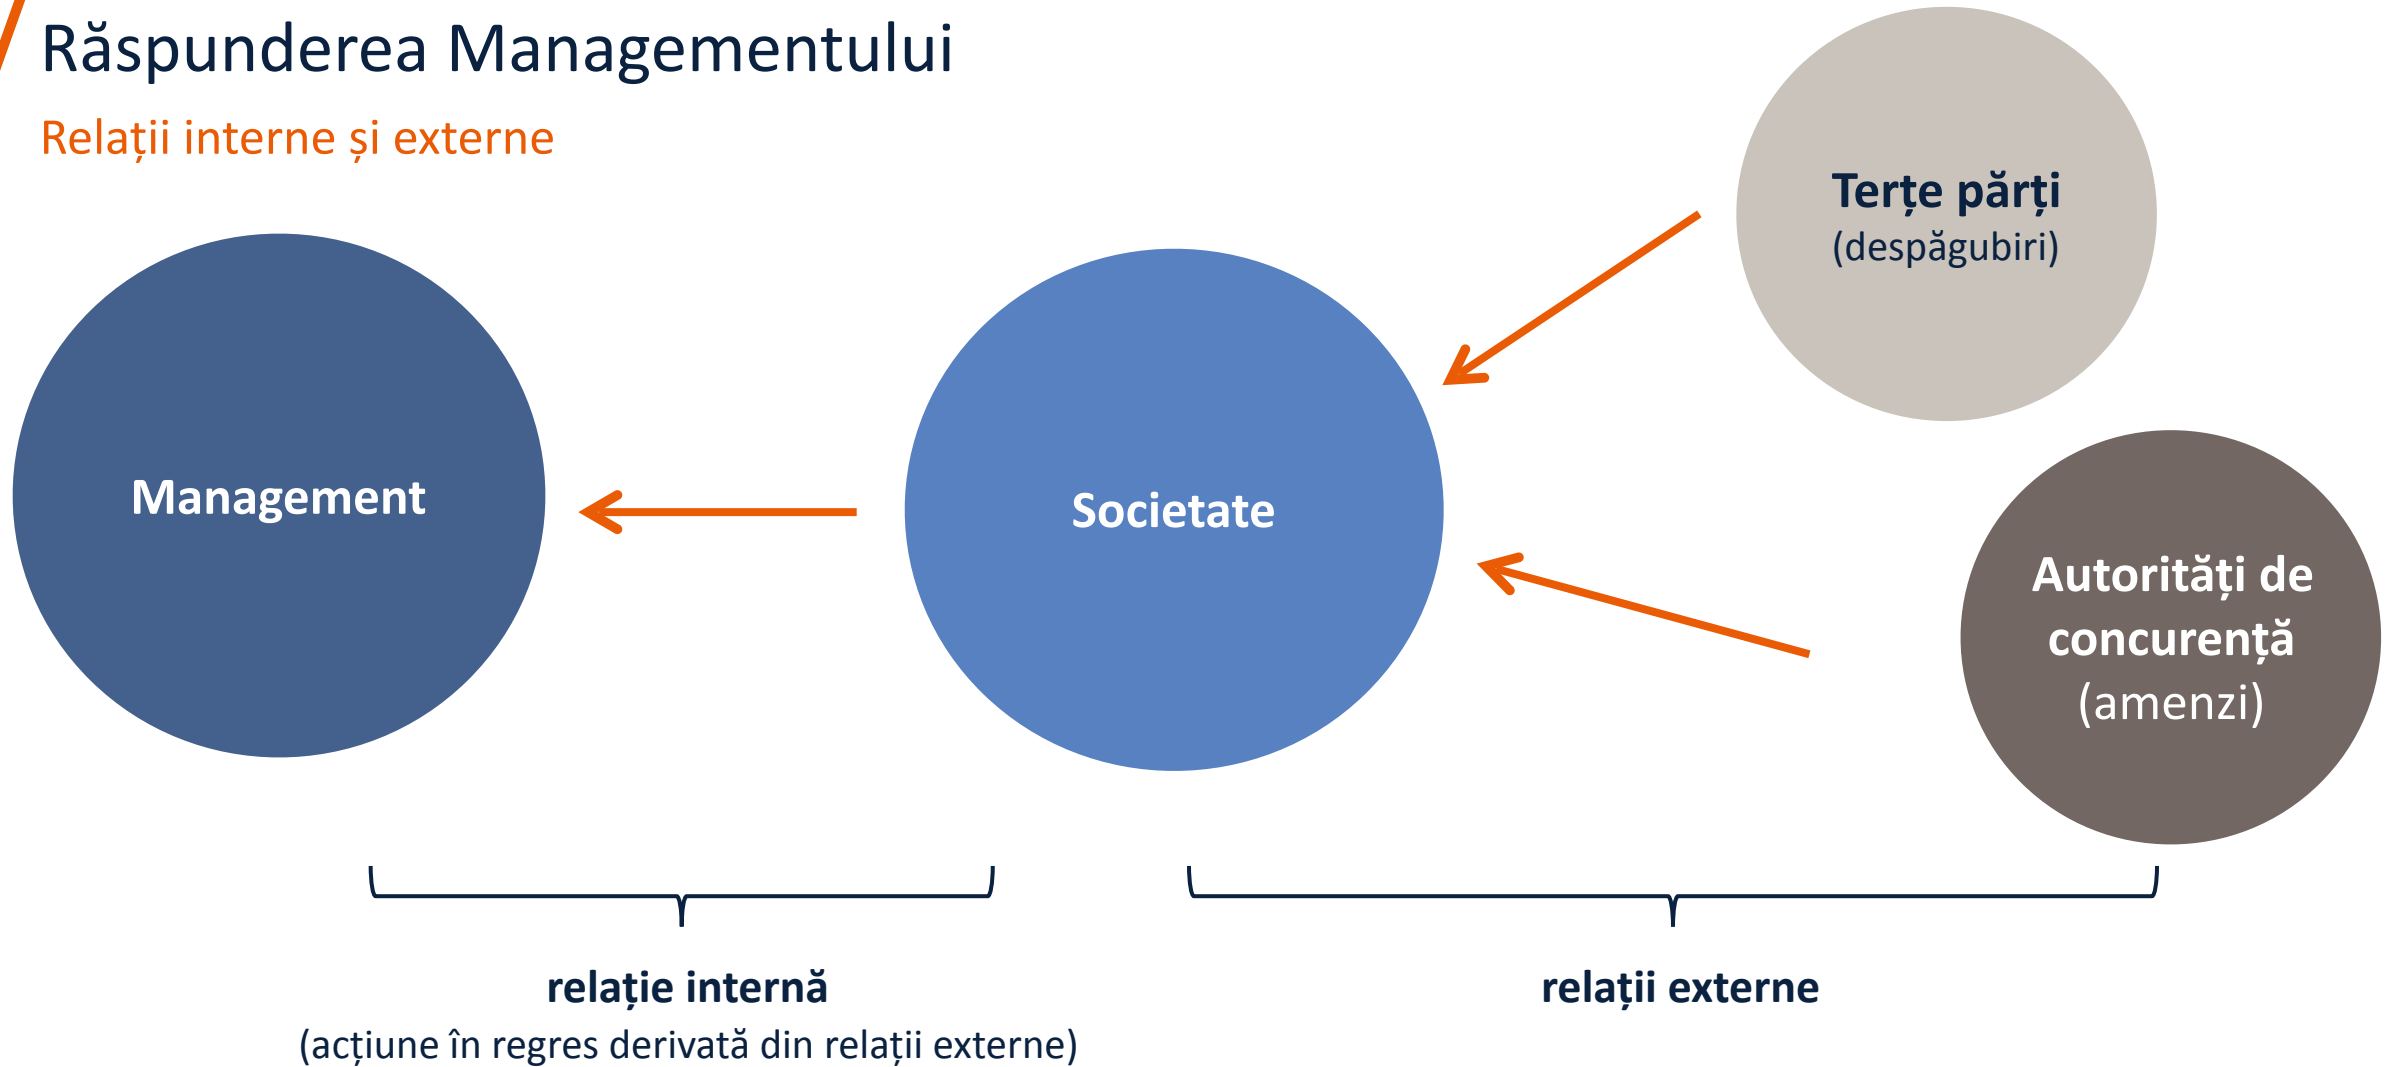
Răspunderea Managementului

Relații interne și externe

Terțe părți
(despăgubiri)

Management

Societate

Autorități de concurență
(amenzi)

relație internă
(acțiune în regres derivată din relații externe)

relații externe